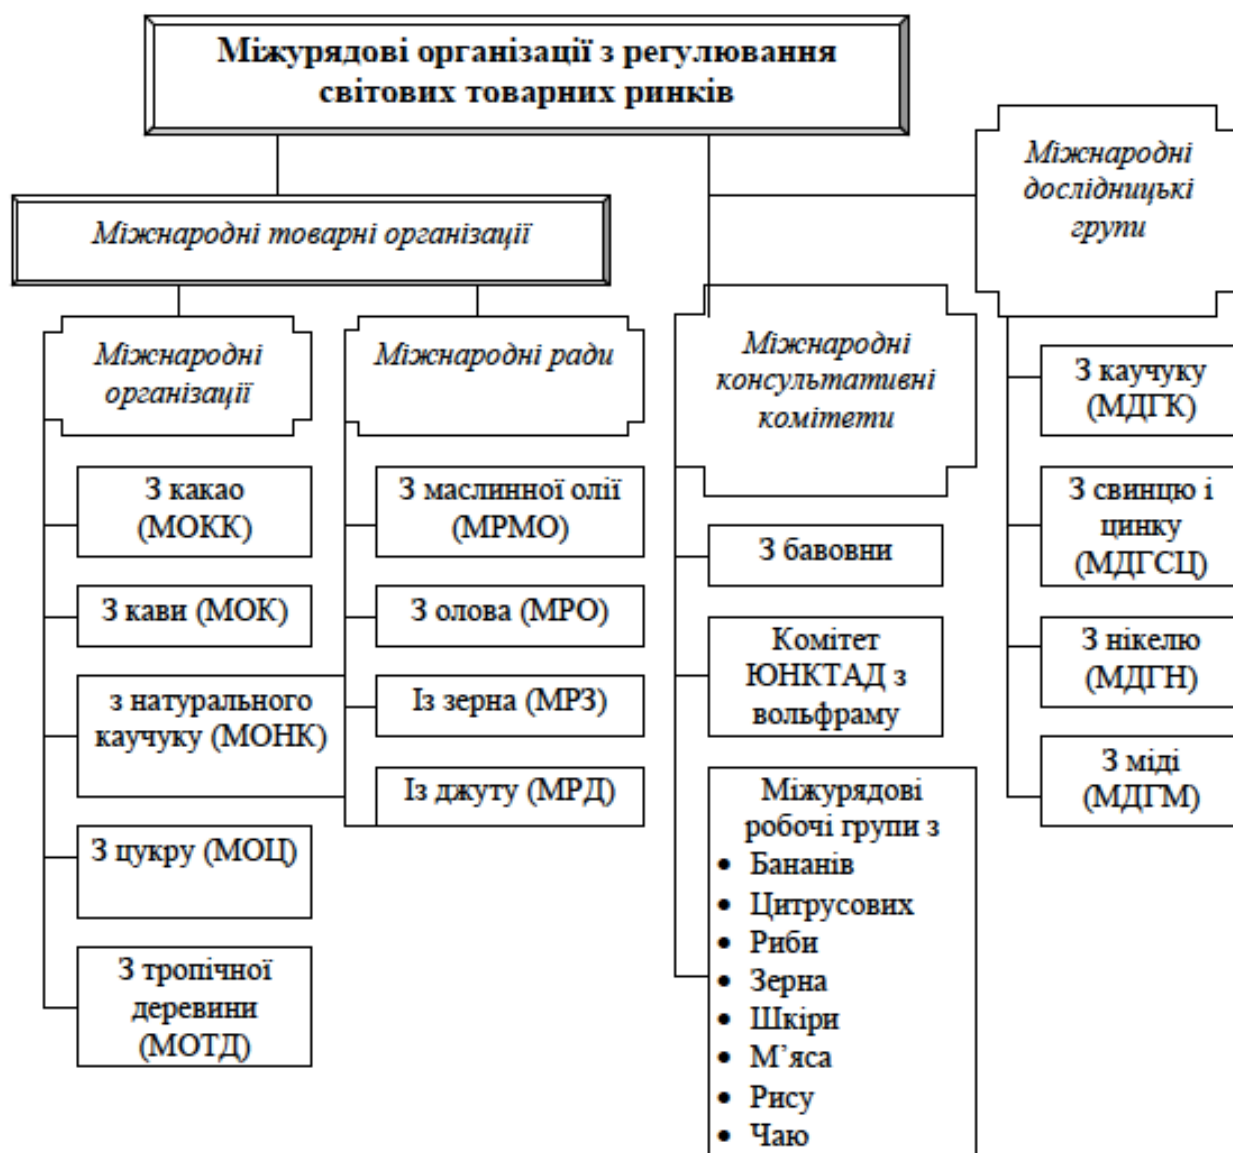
Міжурядові організації з регулювання світових товарних ринків

Міжнародні товарні організації

Міжнародні організації

З какао (МОКК)

З кави (МОК)

з натурального каучуку (МОНК)

З цукру (МОЦ)

З тропічної деревини (МОТД)

Міжнародні ради

З маслинної олії (МРМО)

З олова (МРО)

Із зерна (МРЗ)

Із джуту (МРД)

Міжнародні консультативні комітети

З бавовни

Комітет ЮНКТАД з вольфраму

Міжурядові робочі групи з
• Бананів
• Цитрусових
• Риби
• Зерна
• Шкіри
• М'яса
• Рису
• Чаю

Міжнародні дослідницькі групи

З каучуку (МДГК)

З свинцю і цинку (МДГСЦ)

З нікелю (МДГН)

З міді (МДГМ)